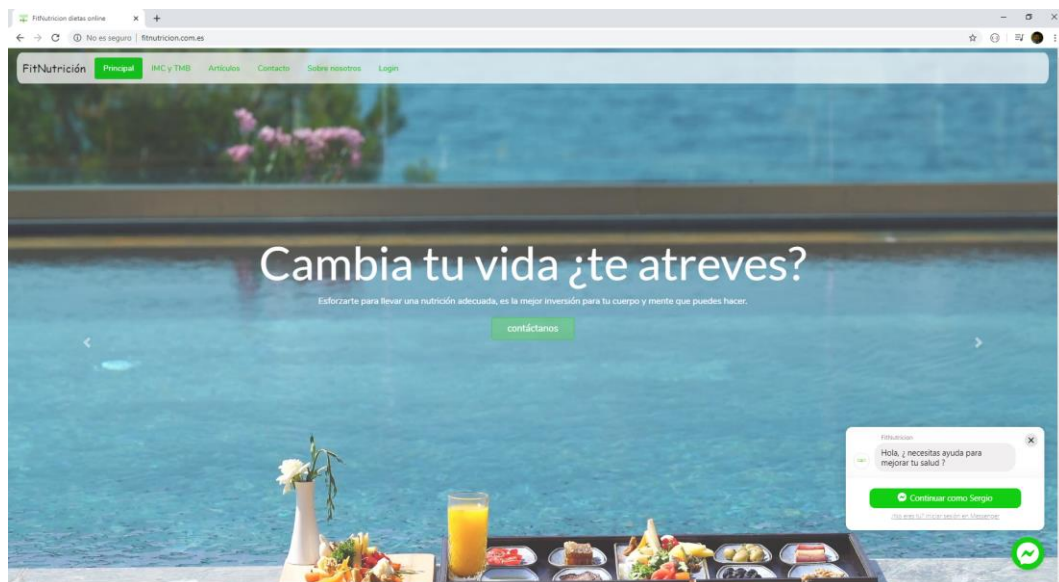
FitNutricion dietas online

No es seguro | fitnutricion.com.es

FitNutrición Principal IMC y TMB Artículos Contacto Sobre nosotros Login

Cambia tu vida ¿te atreves?

Esforzarte para llevar una nutrición adecuada, es la mejor inversión para tu cuerpo y mente que puedes hacer.

contáctanos

FitNutricion

Hola, ¿ necesitas ayuda para mejorar tu salud ?

Continuar como Sergio

¿No eres tú? Iniciar sesión en Messenger